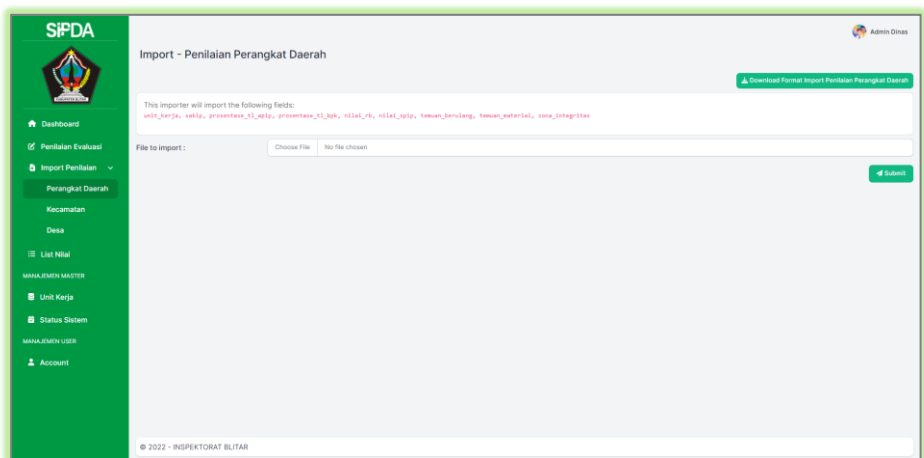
SIPDA

Dashboard
Penilaian Evaluasi
Import Penilaian
Perangkat Daerah
Kecamatan
Desa
List Nilai
MANAJEMEN MASTER
Unit Kerja
Status Sistem
MANAJEMEN USER
Account

Admin Dinas

Import - Penilaian Perangkat Daerah

Download Format Import Penilaian Perangkat Daerah

This importer will import the following fields:
unit_kerja, sakip, prosentase_tl_apip, prosentase_tl_bpk, nilai_rb, nilai_spip, temuan_berulang, temuan_material, zona_integritas

File to import :
Choose File No file chosen

Submit

© 2022 - INSPEKTORAT BLITAR